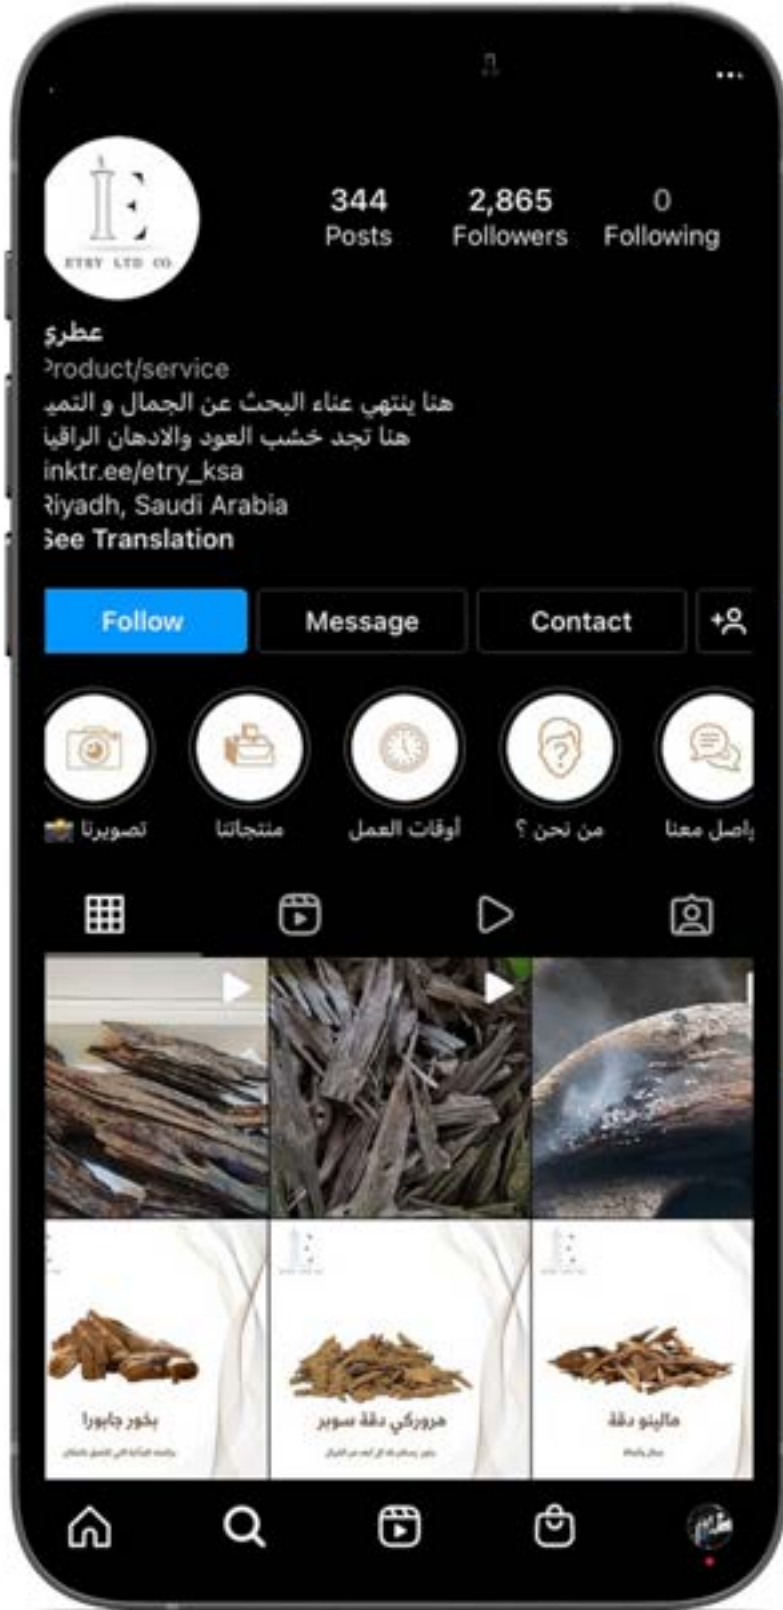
E
ETRY LTD CO.

344
Posts

2,865
Followers

0
Following

عطري
Product/service
هنا ينتهي عناء البحث عن الجمال و التمي
هنا تجد خشب العود والادهان الراقيا
inktr.ee/etry_ksa
Riyadh, Saudi Arabia
See Translation

Follow
Message
Contact

تصويرنا
منتجاتنا
أوقات العمل
من نحن ؟
واصل معنا

بخور جابورا
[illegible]
هروركي دقة سوبر
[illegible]
مالينو دقة
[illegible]